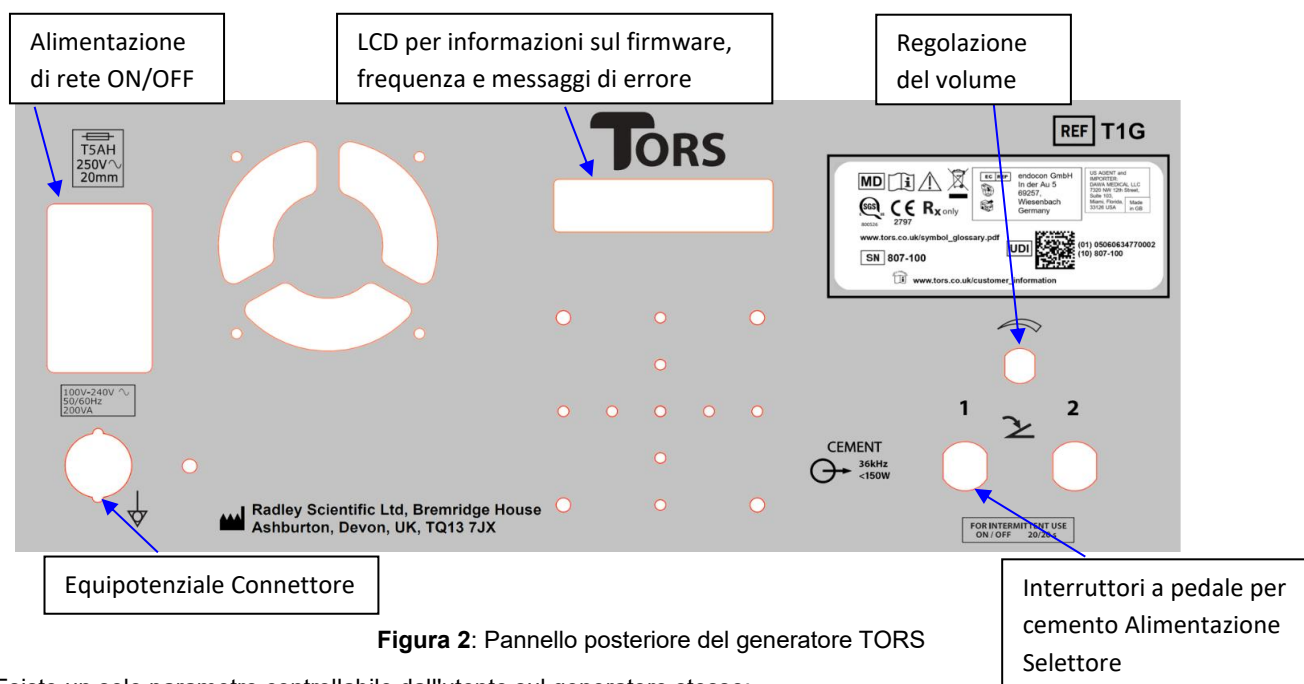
Alimentazione di rete ON/OFF

LCD per informazioni sul firmware, frequenza e messaggi di errore

Regolazione del volume

T5AH
250V∿
20mm

TORS

REF T1G

MD

EC REP endocon GmbH
In der Au 5
69257,
Wiesenbach
Germany

US AGENT and IMPORTER:
DAWA MEDICAL LLC
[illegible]
Miami, Florida,
33126 USA

Made in GB

SGS
CE 2797
Rx only

www.tors.co.uk/symbol_glossary.pdf

UDI (01) 05060634770002
(10) 807-100

SN 807-100

www.tors.co.uk/customer_information

100V-240V ∿
50/60Hz
200VA

1

2

CEMENT
36kHz
<150W

Radley Scientific Ltd, Bremridge House
Ashburton, Devon, UK, TQ13 7JX

FOR INTERMITTENT USE
ON / OFF 20/20 s

Equipotenziale Connettore

Interruttori a pedale per cemento Alimentazione Selettore

**Figura 2**: Pannello posteriore del generatore TORS

Esiste un solo parametro controllabile dall'utente sul generatore stesso: